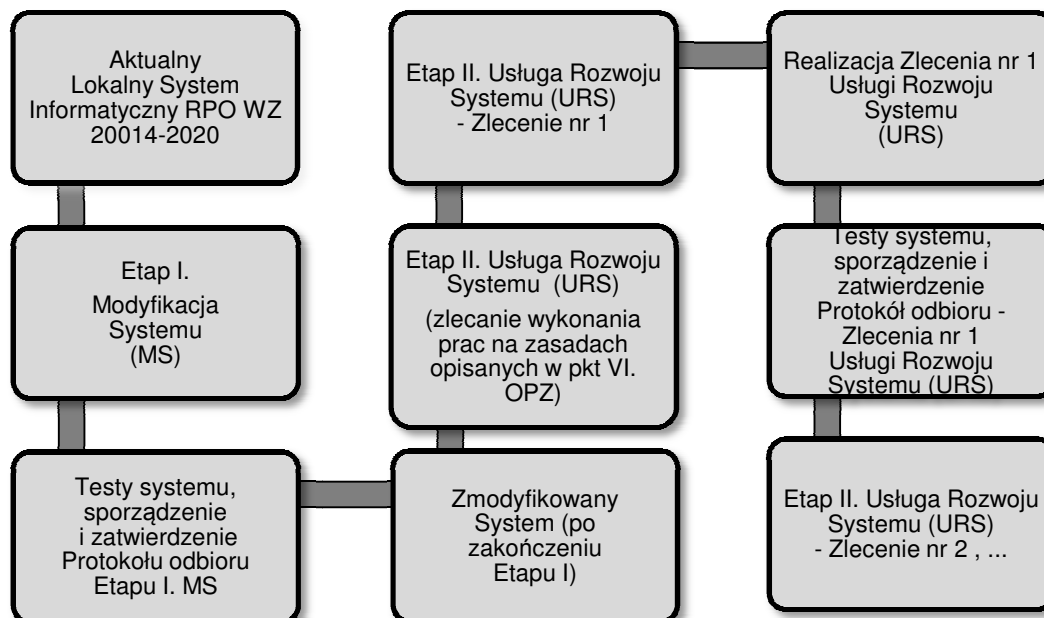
Aktualny Lokalny System Informatyczny RPO WZ 20014-2020

Etap I. Modyfikacja Systemu (MS)

Testy systemu, sporządzenie i zatwierdzenie Protokołu odbioru Etapu I. MS

Etap II. Usługa Rozwoju Systemu (URS) - Zlecenie nr 1

Etap II. Usługa Rozwoju Systemu (URS)

(zlecanie wykonania prac na zasadach opisanych w pkt VI. OPZ)

Zmodyfikowany System (po zakończeniu Etapu I)

Realizacja Zlecenia nr 1 Usługi Rozwoju Systemu (URS)

Testy systemu, sporządzenie i zatwierdzenie Protokół odbioru - Zlecenia nr 1 Usługi Rozwoju Systemu (URS)

Etap II. Usługa Rozwoju Systemu (URS) - Zlecenie nr 2 , ...